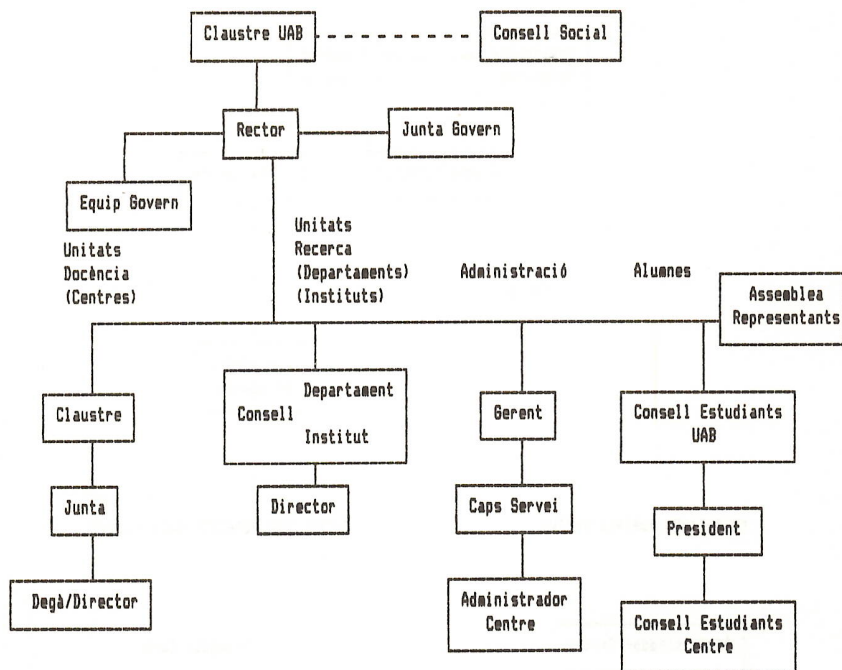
Claustre UAB
Consell Social
Rector
Junta Govern
Equip Govern
Unitats Docència (Centres)
Unitats Recerca (Departaments) (Instituts)
Administració
Alumnes
Assemblea Representants
Claustre
Consell Departament Institut
Gerent
Consell Estudiants UAB
Junta
Director
Caps Servei
President
Degà/Director
Administrador Centre
Consell Estudiants Centre